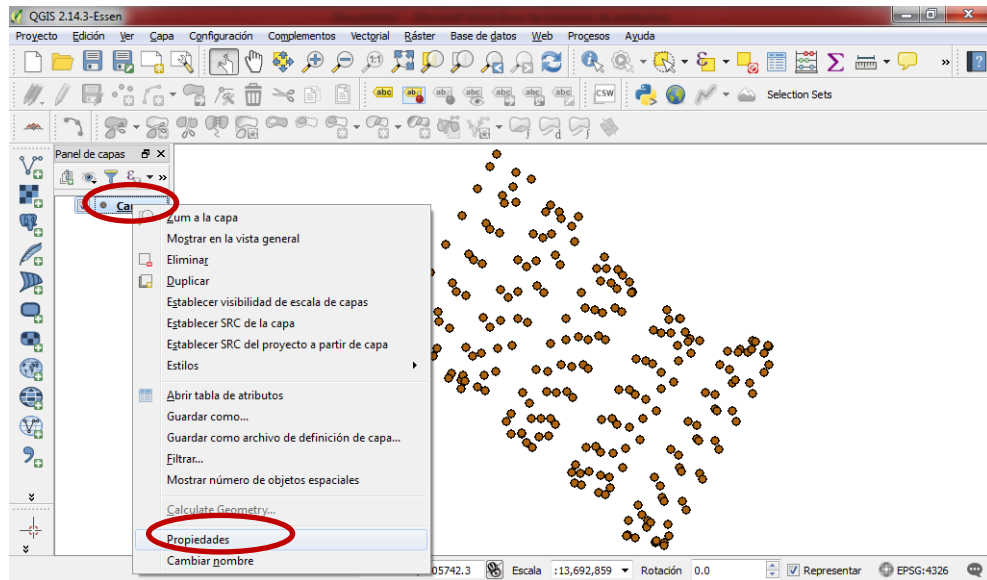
QGIS 2.14.3-Essen

Proyecto Edición Ver Capa Configuración Complementos Vectorial Ráster Base de datos Web Procesos Ayuda

Selection Sets

Panel de capas

Ca

Zum a la capa
Mostrar en la vista general
Eliminar
Duplicar
Establecer visibilidad de escala de capas
Establecer SRC de la capa
Establecer SRC del proyecto a partir de capa
Estilos
Abrir tabla de atributos
Guardar como...
Guardar como archivo de definición de capa...
Filtrar...
Mostrar número de objetos espaciales
Calculate Geometry...
Propiedades
Cambiar nombre

05742.3 Escala :13,692,859 Rotación 0.0 Representar EPSG:4326